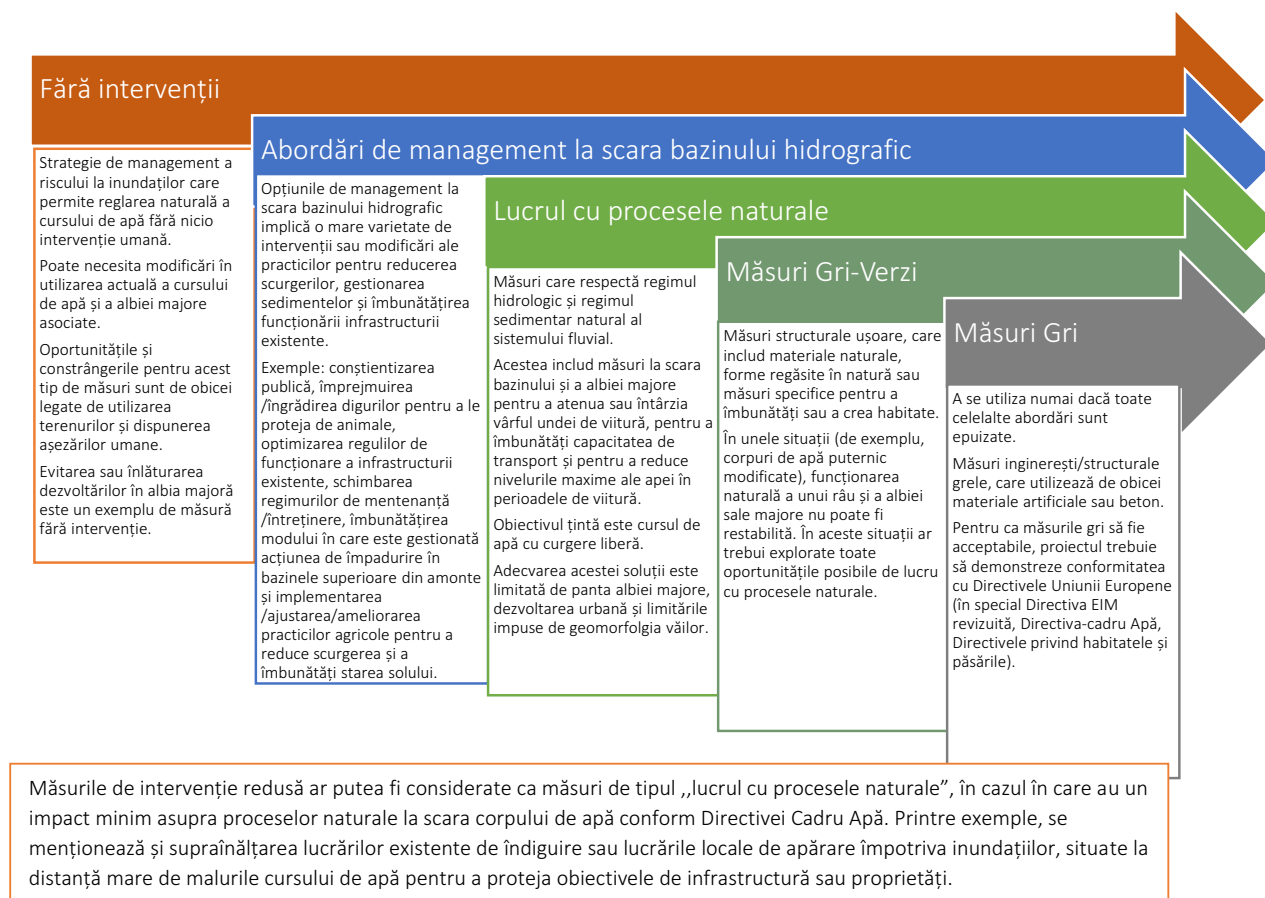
Fără intervenții

Strategie de management a riscului la inundațiilor care permite reglarea naturală a cursului de apă fără nicio intervenție umană.

Poate necesita modificări în utilizarea actuală a cursului de apă și a albiei majore asociate.

Oportunitățile și constrângerile pentru acest tip de măsuri sunt de obicei legate de utilizarea terenurilor și dispunerea așezărilor umane.

Evitarea sau înlăturarea dezvoltărilor în albia majoră este un exemplu de măsură fără intervenție.

Abordări de management la scara bazinului hidrografic

Opțiunile de management la scara bazinului hidrografic implică o mare varietate de intervenții sau modificări ale practicilor pentru reducerea scurgerilor, gestionarea sedimentelor și îmbunătățirea funcționării infrastructurii existente.

Exemple: conștientizarea publică, împrejmuirea /îngrădirea digurilor pentru a le proteja de animale, optimizarea regulilor de funcționare a infrastructurii existente, schimbarea regimurilor de mentenanță /întreținere, îmbunătățirea modului în care este gestionată acțiunea de împadurire în bazinele superioare din amonte și implementarea /ajustarea/ameliorarea practicilor agricole pentru a reduce scurgerea și a îmbunătăți starea solului.

Lucrul cu procesele naturale

Măsuri care respectă regimul hidrologic și regimul sedimentar natural al sistemului fluvial.

Acestea includ măsuri la scara bazinului și a albiei majore pentru a atenua sau întârzia vârful undei de viitură, pentru a îmbunătăți capacitatea de transport și pentru a reduce nivelurile maxime ale apei în perioadele de viitură.

Obiectivul țintă este cursul de apă cu curgere liberă.

Adecvarea acestei soluții este limitată de panta albiei majore, dezvoltarea urbană și limitările impuse de geomorfolgia văilor.

Măsuri Gri-Verzi

Măsuri structurale ușoare, care includ materiale naturale, forme regăsite în natură sau măsuri specifice pentru a îmbunătăți sau a crea habitate.

În unele situații (de exemplu, corpuri de apă puternic modificate), funcționarea naturală a unui râu și a albiei sale majore nu poate fi restabilită. În aceste situații ar trebui explorate toate oportunitățile posibile de lucru cu procesele naturale.

Măsuri Gri

A se utiliza numai dacă toate celelalte abordări sunt epuizate.

Măsuri inginerești/structurale grele, care utilizează de obicei materiale artificiale sau beton.

Pentru ca măsurile gri să fie acceptabile, proiectul trebuie să demonstreze conformitatea cu Directivele Uniunii Europene (în special Directiva EIM revizuită, Directiva-cadru Apă, Directivele privind habitatele și păsările).

Măsurile de intervenție redusă ar putea fi considerate ca măsuri de tipul ,,lucrul cu procesele naturale”, în cazul în care au un impact minim asupra proceselor naturale la scara corpului de apă conform Directivei Cadru Apă. Printre exemple, se menționează și supraînălțarea lucrărilor existente de îndiguire sau lucrările locale de apărare împotriva inundațiilor, situate la distanță mare de malurile cursului de apă pentru a proteja obiectivele de infrastructură sau proprietăți.